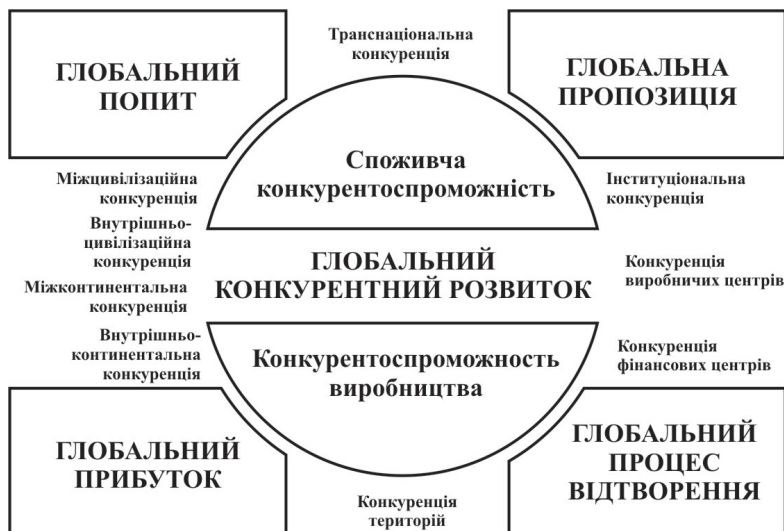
ГЛОБАЛЬНИЙ ПОПИТ

Транснаціональна конкуренція

ГЛОБАЛЬНА ПРОПОЗИЦІЯ

Міжцивілізаційна конкуренція

Внутрішньо-цивілізаційна конкуренція

Міжконтинентальна конкуренція

Внутрішньо-континентальна конкуренція

Споживча конкурентоспроможність

ГЛОБАЛЬНИЙ КОНКУРЕНТНИЙ РОЗВИТОК

Конкурентоспроможность виробництва

Інституціональна конкуренція

Конкуренція виробничих центрів

Конкуренція фінансових центрів

ГЛОБАЛЬНИЙ ПРИБУТОК

Конкуренція територій

ГЛОБАЛЬНИЙ ПРОЦЕС ВІДТВОРЕННЯ